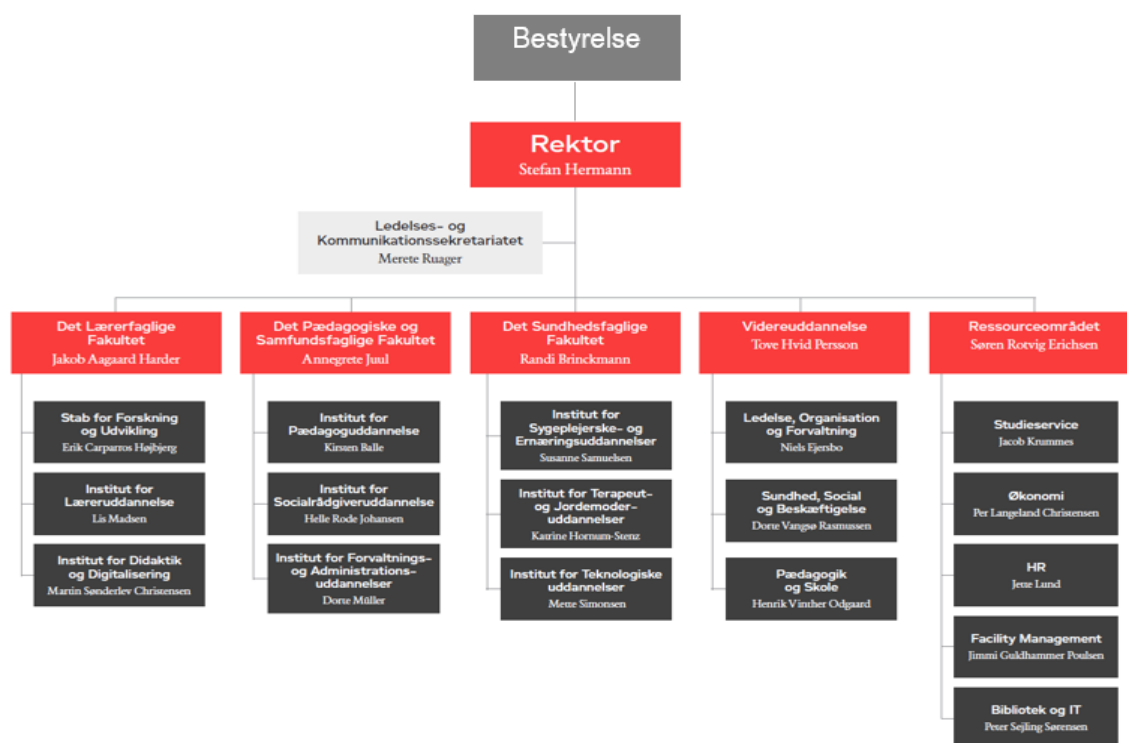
Bestyrelse

Rektor
Stefan Hermann

Ledelses- og Kommunikationssekretariatet
Merete Ruager

Det Lærerfaglige Fakultet
Jakob Aagaard Harder

Stab for Forskning og Udvikling
Erik Carparros Højbjerg

Institut for Læreruddannelse
Lis Madsen

Institut for Didaktik og Digitalisering
Martin Sønderlev Christensen

Det Pædagogiske og Samfundsfaglige Fakultet
Annegrete Juul

Institut for Pædagoguddannelse
Kirsten Balle

Institut for Socialrådgiveruddannelse
Helle Rode Johansen

Institut for Forvaltnings- og Administrationsuddannelser
Dorte Müller

Det Sundhedsfaglige Fakultet
Randi Brinckmann

Institut for Sygeplejerske- og Ernæringsuddannelser
Susanne Samuelsen

Institut for Terapeut- og Jordemoderuddannelser
Katrine Hornum-Stenz

Institut for Teknologiske uddannelser
Mette Simonsen

Videreuddannelse
Tove Hvid Persson

Ledelse, Organisation og Forvaltning
Niels Ejersbo

Sundhed, Social og Beskæftigelse
Dorte Vangsø Rasmussen

Pædagogik og Skole
Henrik Vinther Odgaard

Ressourceområdet
Søren Rotvig Erichsen

Studieservice
Jacob Krummes

Økonomi
Per Langeland Christensen

HR
Jette Lund

Facility Management
Jimmi Guldhammer Poulsen

Bibliotek og IT
Peter Sejling Sørensen